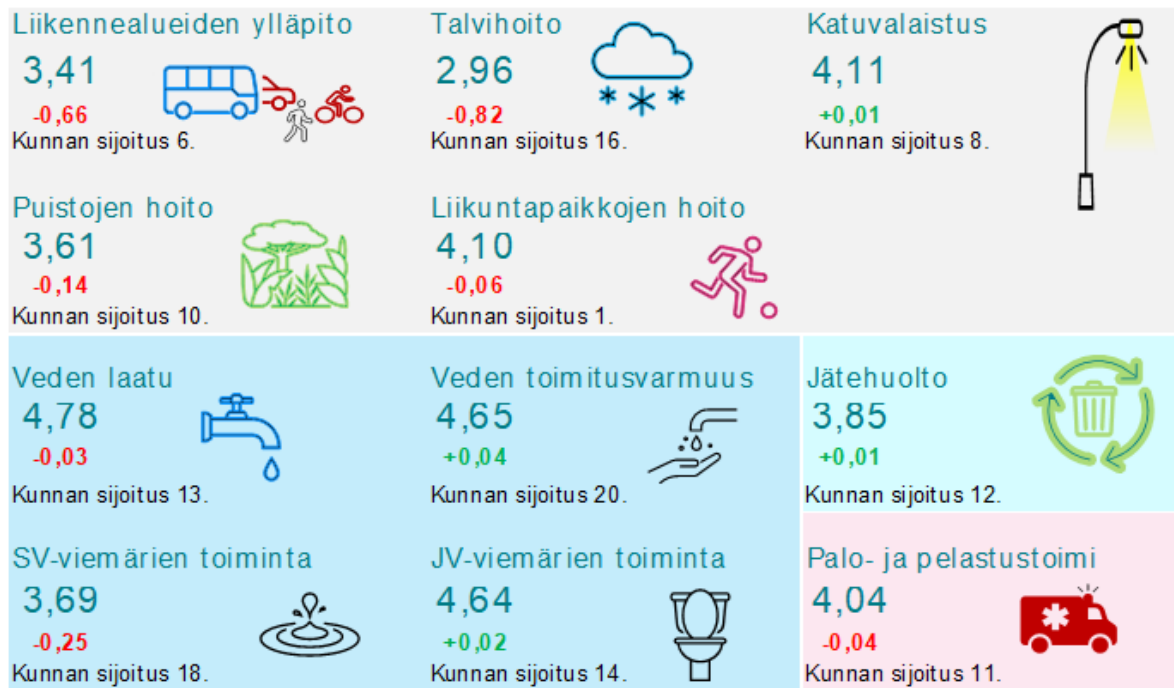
Liikennealueiden ylläpito
3,41
-0,66
Kunnan sijoitus 6.

Talvihoito
2,96
-0,82
Kunnan sijoitus 16.

Katuvalaistus
4,11
+0,01
Kunnan sijoitus 8.

Puistojen hoito
3,61
-0,14
Kunnan sijoitus 10.

Liikuntapaikkojen hoito
4,10
-0,06
Kunnan sijoitus 1.

Veden laatu
4,78
-0,03
Kunnan sijoitus 13.

Veden toimitusvarmuus
4,65
+0,04
Kunnan sijoitus 20.

Jätehuolto
3,85
+0,01
Kunnan sijoitus 12.

SV-viemärien toiminta
3,69
-0,25
Kunnan sijoitus 18.

JV-viemärien toiminta
4,64
+0,02
Kunnan sijoitus 14.

Palo- ja pelastustoimi
4,04
-0,04
Kunnan sijoitus 11.